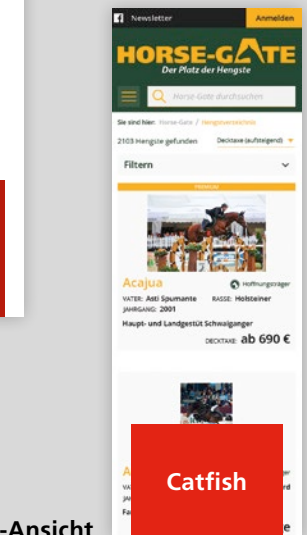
Newsletter
Anmelden
HORSE-GATE
Der Platz der Hengste
Horse-Gate durchsuchen
Sie sind hier: Horse-Gate / Hengstverzeichnis
2103 Hengste gefunden
Decktaxe (aufsteigend)
Filtern
PREMIUM
Acajua
Hoffnungsträger
VATER: Asti Spumante
RASSE: Holsteiner
JAHRGANG: 2001
Haupt- und Landgestüt Schwaiganger
DECKTAXE: ab 690 €
A
VA
JA
Fa
Catfish
e
-Ansicht